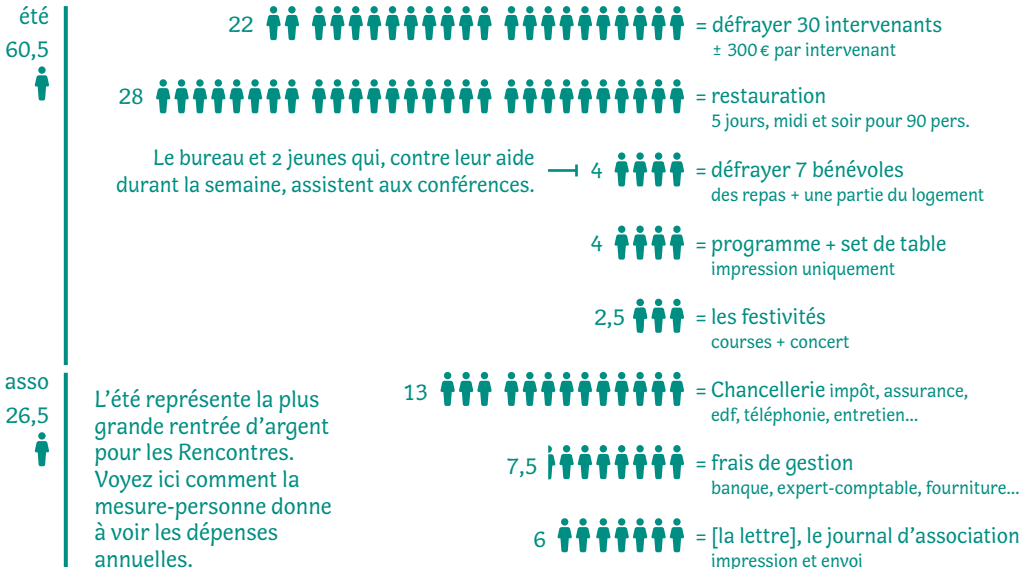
été
60,5

22 = défrayer 30 intervenants
± 300 € par intervenant

28 = restauration
5 jours, midi et soir pour 90 pers.

Le bureau et 2 jeunes qui, contre leur aide durant la semaine, assistent aux conférences.

4 = défrayer 7 bénévoles
des repas + une partie du logement

4 = programme + set de table
impression uniquement

2,5 = les festivités
courses + concert

asso
26,5

L'été représente la plus grande rentrée d'argent pour les Rencontres. Voyez ici comment la mesure-personne donne à voir les dépenses annuelles.

13 = Chancellerie impôt, assurance, edf, téléphonie, entretien…

7,5 = frais de gestion
banque, expert-comptable, fourniture…

6 = [la lettre], le journal d'association
impression et envoi